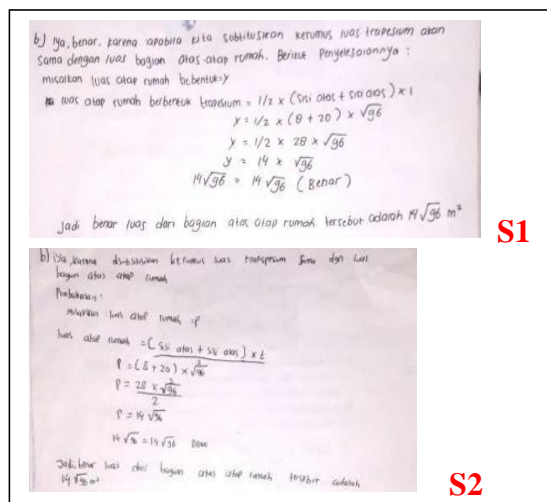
b) Iya, benar, karena apabila kita subtitusikan rumus luas trapesium akan sama dengan luas bagian atas atap rumah. Berikut penyelesaiannya :

misalkan luas atap rumah berbentuk = y

luas atap rumah berbentuk trapesium = $1/2 \times$ (sisi atas + sisi atas) $\times$ t

$y = 1/2 \times (8 + 20) \times \sqrt{96}$

$y = 1/2 \times 28 \times \sqrt{96}$

$y = 14 \times \sqrt{96}$

$14\sqrt{96} = 14\sqrt{96}$ (Benar)

Jadi benar luas dari bagian atas atap rumah tersebut adalah $14\sqrt{96}$ m$^2$

S1

b) Iya karena disubsitusikan ke rumus luas trapesium sama dgn luas bagian atas atap rumah

Pembahasan :

misalkan luas atap rumah = P

luas atap rumah = (sisi atas + sisi atas) $\times$ t

$P = (8 + 20) \times \sqrt{96}$

$P = \frac{28 \times \sqrt{96}}{2}$

$P = 14\sqrt{96}$

$14\sqrt{96} = 14\sqrt{96}$ Benar

Jadi benar luas dari bagian atas atap rumah tersebut adalah $14\sqrt{96}$ m$^2$

S2